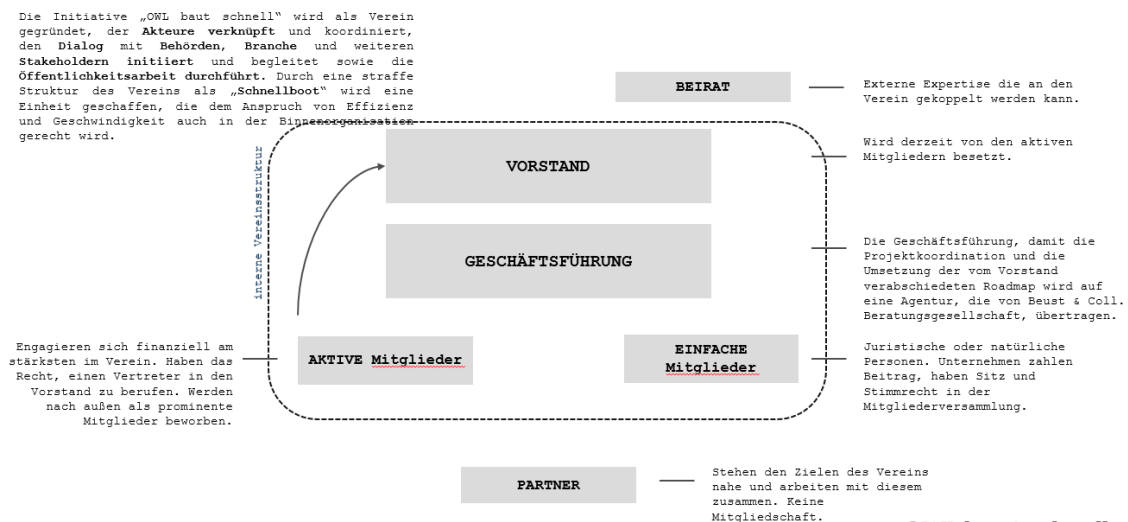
Die Initiative „OWL baut schnell" wird als Verein gegründet, der **Akteure verknüpft** und koordiniert, den **Dialog** mit **Behörden**, **Branche** und weiteren **Stakeholdern initiiert** und begleitet sowie die **Öffentlichkeitsarbeit durchführt.** Durch eine straffe Struktur des Vereins als **„Schnellboot"** wird eine Einheit geschaffen, die dem Anspruch von Effizienz und Geschwindigkeit auch in der Binnenorganisation gerecht wird.

BEIRAT

Externe Expertise die an den Verein gekoppelt werden kann.

interne Vereinsstruktur

VORSTAND

Wird derzeit von den aktiven Mitgliedern besetzt.

GESCHÄFTSFÜHRUNG

Die Geschäftsführung, damit die Projektkoordination und die Umsetzung der vom Vorstand verabschiedeten Roadmap wird auf eine Agentur, die von Beust & Coll. Beratungsgesellschaft, übertragen.

Engagieren sich finanziell am stärksten im Verein. Haben das Recht, einen Vertreter in den Vorstand zu berufen. Werden nach außen als prominente Mitglieder beworben.

AKTIVE Mitglieder

EINFACHE Mitglieder

Juristische oder natürliche Personen. Unternehmen zahlen Beitrag, haben Sitz und Stimmrecht in der Mitgliederversammlung.

PARTNER

Stehen den Zielen des Vereins nahe und arbeiten mit diesem zusammen. Keine Mitgliedschaft.